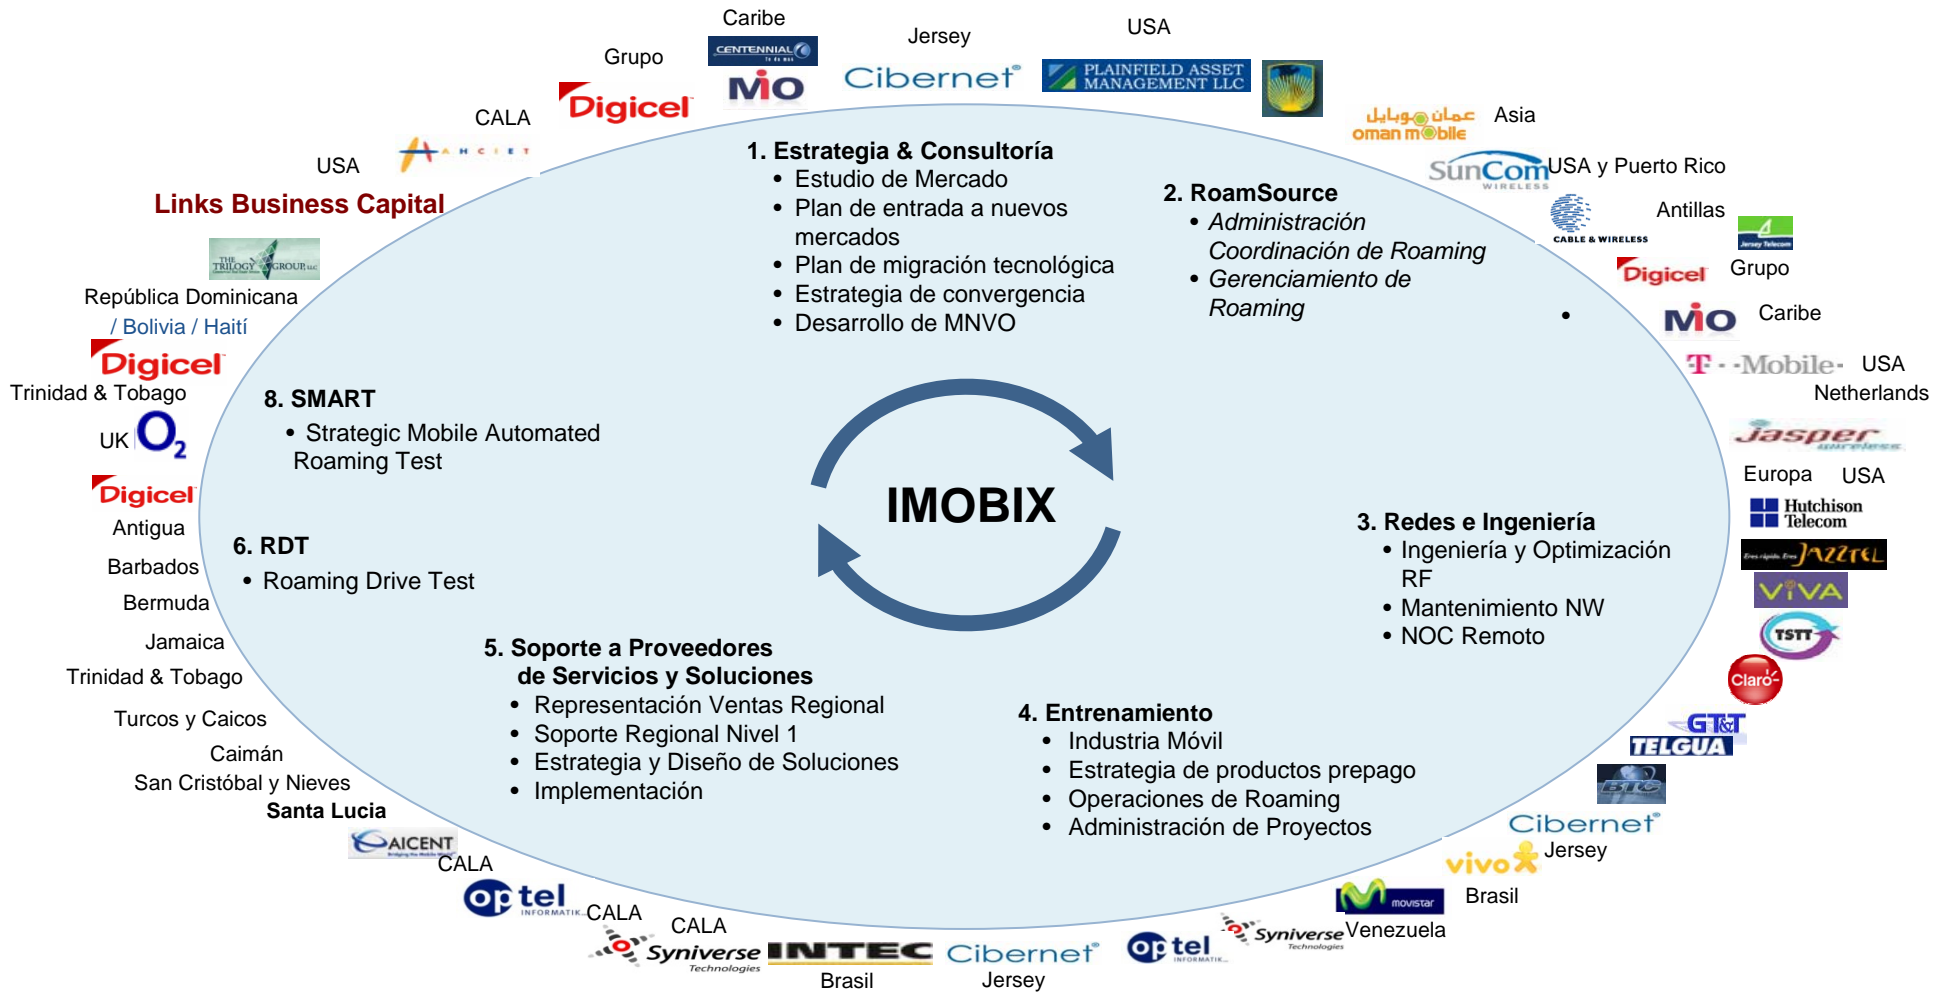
Caribe
CENTENNIAL
Grupo
Digicel
MiO
Jersey
Cibernet
USA
PLAINFIELD ASSET MANAGEMENT LLC
CALA
AHCIET
USA
Links Business Capital
THE TRILOGY GROUP
República Dominicana
/ Bolivia / Haití
Digicel
Trinidad & Tobago
UK
$O_2$
Digicel
Antigua
Barbados
Bermuda
Jamaica
Trinidad & Tobago
Turcos y Caicos
Caimán
San Cristóbal y Nieves
Santa Lucia
AICENT
CALA
optel
CALA
CALA
Syniverse Technologies
INTEC
Brasil
Cibernet
Jersey
optel
Syniverse Technologies
Venezuela
movistar
Brasil
vivo
Jersey
Cibernet
BTC
TELGUA
GT&T
Claro
TSTT
VIVA
JAZZTEL
Hutchison Telecom
Europa
USA
Jasper wireless
Netherlands
T-Mobile
USA
MiO
Caribe
Digicel
Grupo
Jersey Telecom
Antillas
CABLE & WIRELESS
SunCom WIRELESS
USA y Puerto Rico
oman mobile
Asia

1. Estrategia & Consultoría
• Estudio de Mercado
• Plan de entrada a nuevos mercados
• Plan de migración tecnológica
• Estrategia de convergencia
• Desarrollo de MNVO

2. RoamSource
• Administración Coordinación de Roaming
• Gerenciamiento de Roaming
•

8. SMART
• Strategic Mobile Automated Roaming Test

IMOBIX

6. RDT
• Roaming Drive Test

3. Redes e Ingeniería
• Ingeniería y Optimización RF
• Mantenimiento NW
• NOC Remoto

5. Soporte a Proveedores de Servicios y Soluciones
• Representación Ventas Regional
• Soporte Regional Nivel 1
• Estrategia y Diseño de Soluciones
• Implementación

4. Entrenamiento
• Industria Móvil
• Estrategia de productos prepago
• Operaciones de Roaming
• Administración de Proyectos